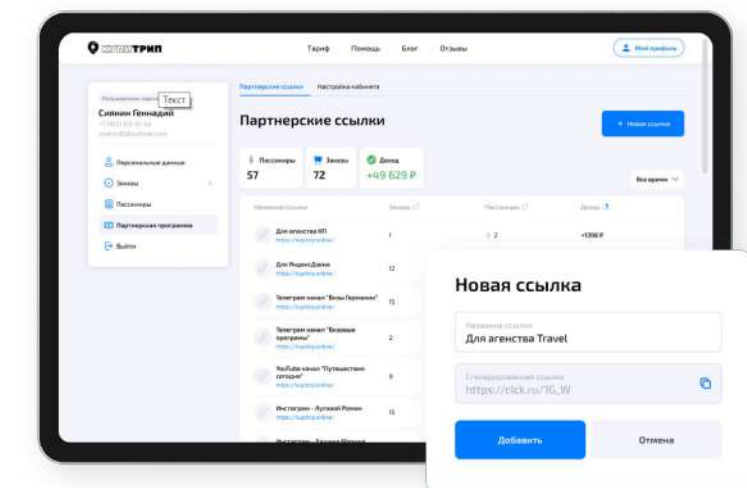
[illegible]ТРИП

Тариф Помощь Блог Отзывы

Мой профиль

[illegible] Текст
Сивнин Геннадий
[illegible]
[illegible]

Персональные данные
Заказы
Пассажиры
Партнерская программа
Выйти

Партнерские ссылки Настройка кабинета

Партнерские ссылки

+ Новая ссылка

Пассажиры
57

Заказы
72

Доход
+49 629 ₽

Все время

| Название ссылки | Заказы | Пассажиры | Доход |
|---|---|---|---|
| Для агентства НП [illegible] | 1 | 2 | +1390 ₽ |
| Для Яндекс.Дзена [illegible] | 12 | | |
| Телеграм канал "Вокы Германии" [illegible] | 13 | | |
| Телеграм канал "Вкусные программы" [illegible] | 2 | | |
| YouTube канал "Путешествия сегодня" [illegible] | 6 | | |
| Инстаграм - Луговой Роман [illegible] | 15 | | |
| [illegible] | | | |

Новая ссылка

Название ссылки
Для агентства Travel

Сгенерированная ссылка
https://clck.ru/1G_W

Добавить
Отмена